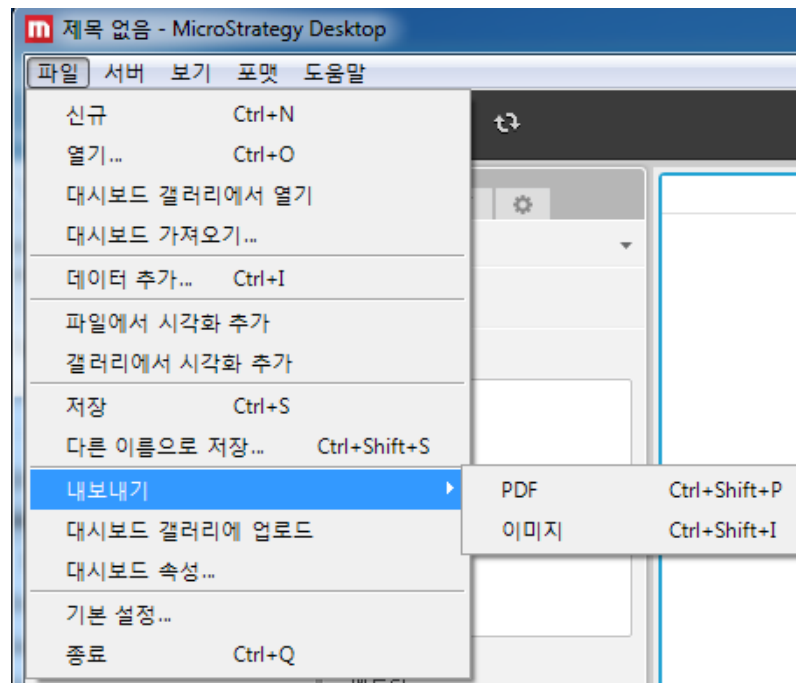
m 제목 없음 - MicroStrategy Desktop

파일 서버 보기 포맷 도움말

신규 Ctrl+N
열기... Ctrl+O
대시보드 갤러리에서 열기
대시보드 가져오기...
데이터 추가... Ctrl+I
파일에서 시각화 추가
갤러리에서 시각화 추가
저장 Ctrl+S
다른 이름으로 저장... Ctrl+Shift+S
내보내기
대시보드 갤러리에 업로드
대시보드 속성...
기본 설정...
종료 Ctrl+Q

PDF Ctrl+Shift+P
이미지 Ctrl+Shift+I